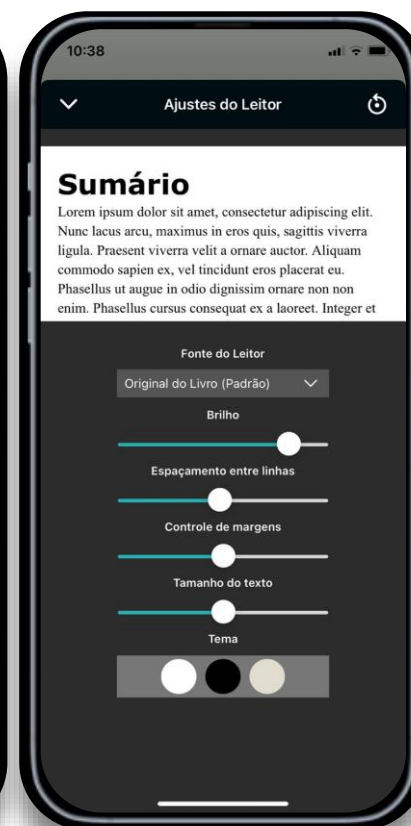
10:38

Ajustes do Leitor

Sumário

Lorem ipsum dolor sit amet, consectetur adipiscing elit. Nunc lacus arcu, maximus in eros quis, sagittis viverra ligula. Praesent viverra velit a ornare auctor. Aliquam commodo sapien ex, vel tincidunt eros placerat eu. Phasellus ut augue in odio dignissim ornare non non enim. Phasellus cursus consequat ex a laoreet. Integer et

Fonte do Leitor

Original do Livro (Padrão)

Brilho

Espaçamento entre linhas

Controle de margens

Tamanho do texto

Tema